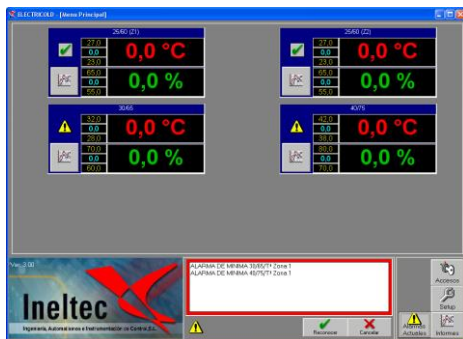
ELECTROFRIO - [Menu Principal]

25/60 (Z1)
27,0
0,0
23,0
0,0 °C
65,0
0,0
55,0
0,0 %

25/60 (Z2)
27,0
0,0
23,0
0,0 °C
65,0
0,0
55,0
0,0 %

30/65
32,0
0,0
28,0
0,0 °C
70,0
0,0
60,0
0,0 %

40/75
42,0
0,0
38,0
0,0 °C
80,0
0,0
70,0
0,0 %

Ver. 2.00

Ineltec
Ingeniería, Automatismos e Instrumentación de Control S.L.

ALARMA DE MINIMA 30/65/T° Zona 1
ALARMA DE MINIMA 40/75/T° Zona 1

Reconocer
Cancelar
Alarmas Actuales
Accesos
Setup
Informes